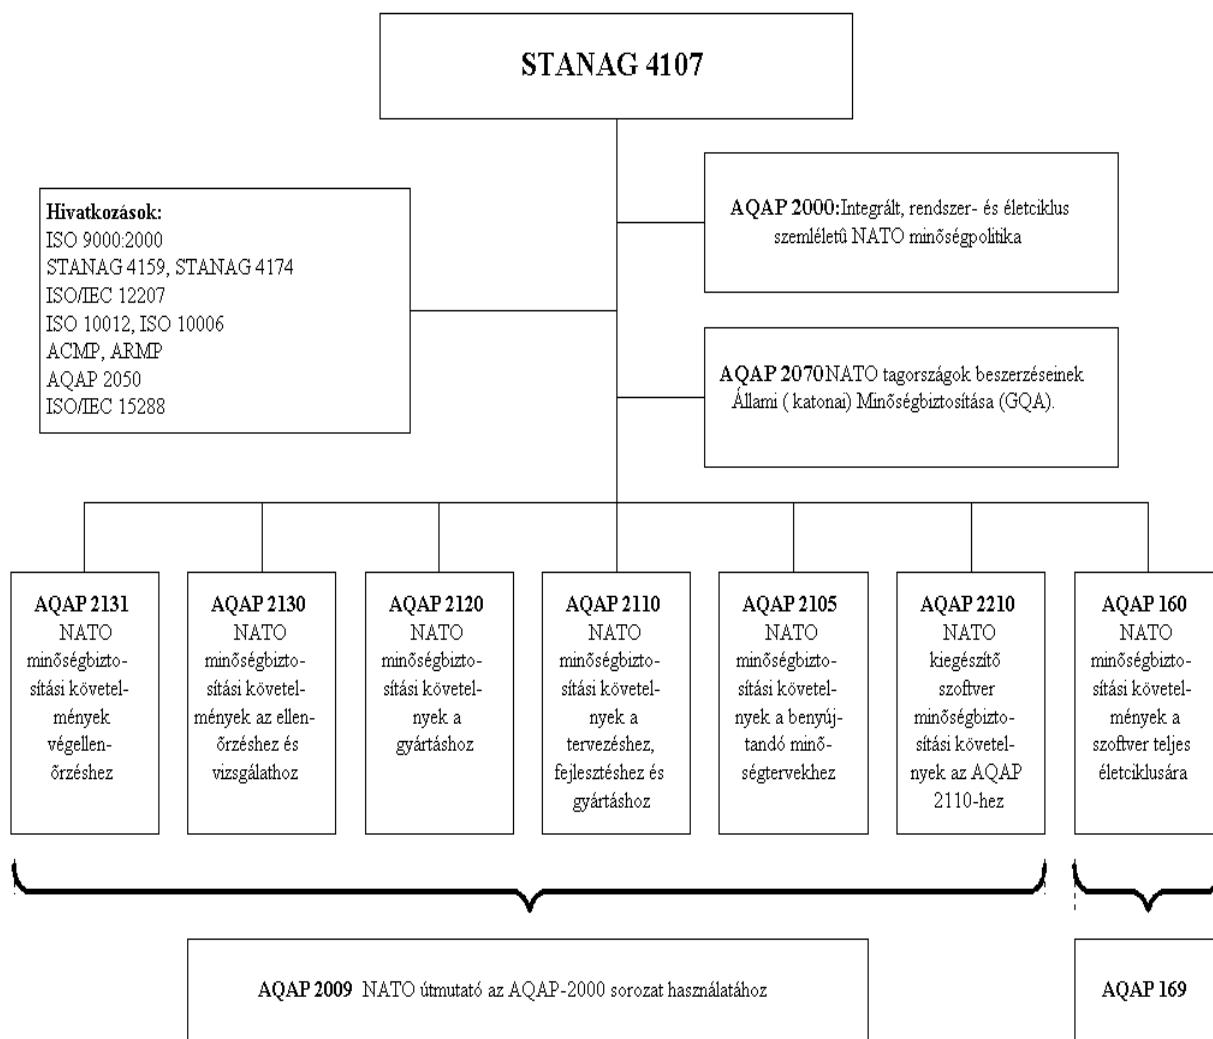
STANAG 4107

Hivatkozások:
ISO 9000:2000
STANAG 4159, STANAG 4174
ISO/IEC 12207
ISO 10012, ISO 10006
ACMP, ARMP
AQAP 2050
ISO/IEC 15288

AQAP 2000:Integrált, rendszer- és életciklus szemléletû NATO minõségpolitika

AQAP 2070NATO tagországok beszerzéseinek Állami ( katonai) Minõségbiztosítása (GQA).

AQAP 2131 NATO minõségbiztosítási követelmények végellenõrzéshez

AQAP 2130 NATO minõségbiztosítási követelmények az ellenõrzéshez és vizsgálathoz

AQAP 2120 NATO minõségbiztosítási követelmények a gyártáshoz

AQAP 2110 NATO minõségbiztosítási követelmények a tervezéshez, fejlesztéshez és gyártáshoz

AQAP 2105 NATO minõségbiztosítási követelmények a benyújtandó minõségtervekhez

AQAP 2210 NATO kiegészítõ szoftver minõségbiztosítási követelmények az AQAP 2110-hez

AQAP 160 NATO minõségbiztosítási követelmények a szoftver teljes életciklusára

AQAP 2009 NATO útmutató az AQAP-2000 sorozat használatához

AQAP 169